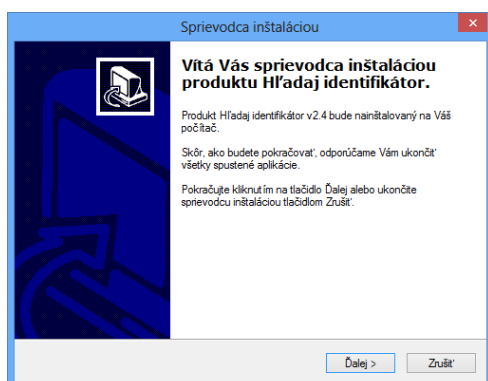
Sprievodca inštaláciou

Vítá Vás sprievodca inštaláciou produktu Hľadaj identifikátor.

Produkt Hľadaj identifikátor v2.4 bude nainštalovaný na Váš počítač.

Skôr, ako budete pokračovať, odporúčame Vám ukončiť všetky spustené aplikácie.

Pokračujte kliknutím na tlačidlo Ďalej alebo ukončite sprievodcu inštaláciou tlačidlom Zrušiť.

Ďalej >

Zrušiť